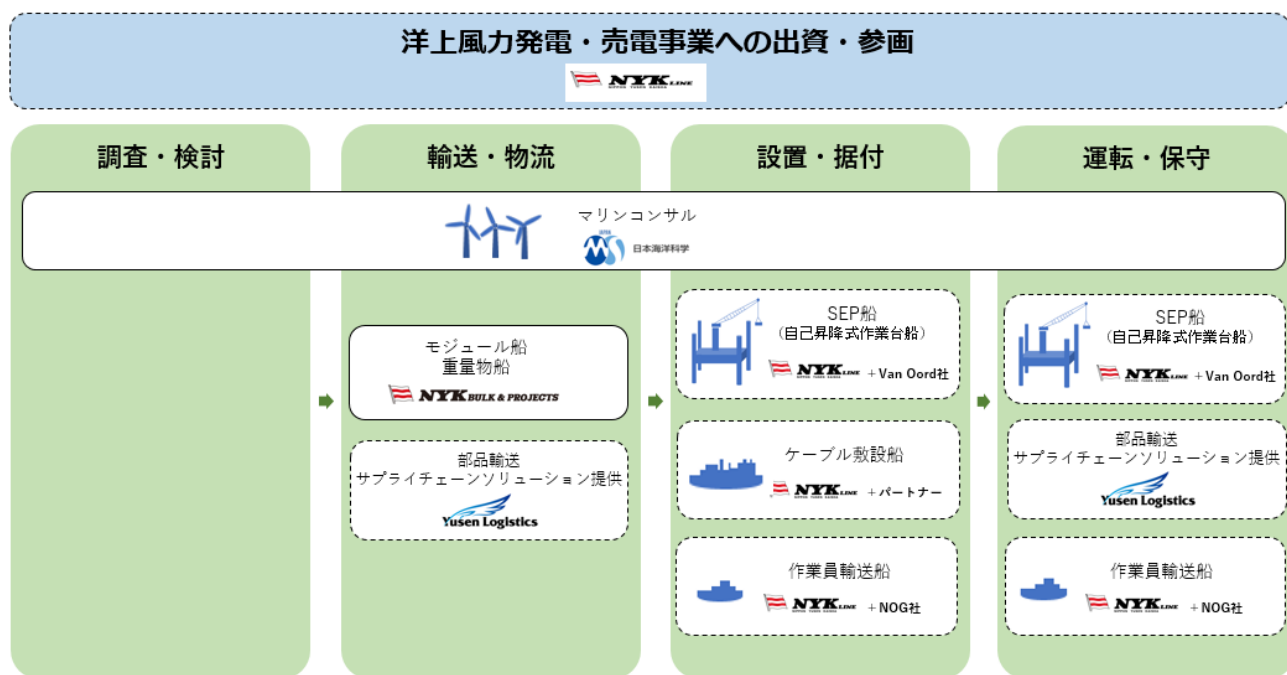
洋上風力発電・売電事業への出資・参画

NYK LINE

調査・検討

輸送・物流

設置・据付

運転・保守

マリンコンサル

MS 日本海洋科学

モジュール船
重量物船

NYK BULK & PROJECTS

部品輸送
サプライチェーンソリューション提供

Yusen Logistics

SEP船
（自己昇降式作業台船）

NYK LINE ＋Van Oord社

ケーブル敷設船

NYK LINE ＋パートナー

作業員輸送船

NYK LINE ＋NOG社

SEP船
（自己昇降式作業台船）

NYK LINE ＋Van Oord社

部品輸送
サプライチェーンソリューション提供

Yusen Logistics

作業員輸送船

NYK LINE ＋NOG社